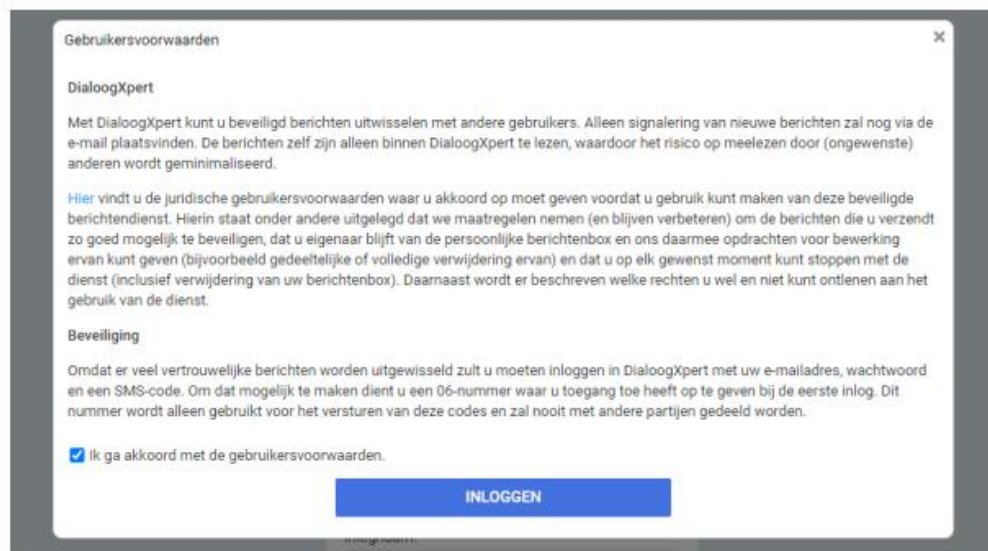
Gebruikersvoorwaarden

×

DialoogXpert

Met DialoogXpert kunt u beveiligd berichten uitwisselen met andere gebruikers. Alleen signalering van nieuwe berichten zal nog via de e-mail plaatsvinden. De berichten zelf zijn alleen binnen DialoogXpert te lezen, waardoor het risico op meelezen door (ongewenste) anderen wordt geminimaliseerd.

Hier vindt u de juridische gebruikersvoorwaarden waar u akkoord op moet geven voordat u gebruik kunt maken van deze beveiligde berichtendienst. Hierin staat onder andere uitgelegd dat we maatregelen nemen (en blijven verbeteren) om de berichten die u verzendt zo goed mogelijk te beveiligen, dat u eigenaar blijft van de persoonlijke berichtenbox en ons daarmee opdrachten voor bewerking ervan kunt geven (bijvoorbeeld gedeeltelijke of volledige verwijdering ervan) en dat u op elk gewenst moment kunt stoppen met de dienst (inclusief verwijdering van uw berichtenbox). Daarnaast wordt er beschreven welke rechten u wel en niet kunt ontlenen aan het gebruik van de dienst.

Beveiliging

Omdat er veel vertrouwelijke berichten worden uitgewisseld zult u moeten inloggen in DialoogXpert met uw e-mailadres, wachtwoord en een SMS-code. Om dat mogelijk te maken dient u een 06-nummer waar u toegang toe heeft op te geven bij de eerste inlog. Dit nummer wordt alleen gebruikt voor het versturen van deze codes en zal nooit met andere partijen gedeeld worden.

Ik ga akkoord met de gebruikersvoorwaarden.

INLOGGEN

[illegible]